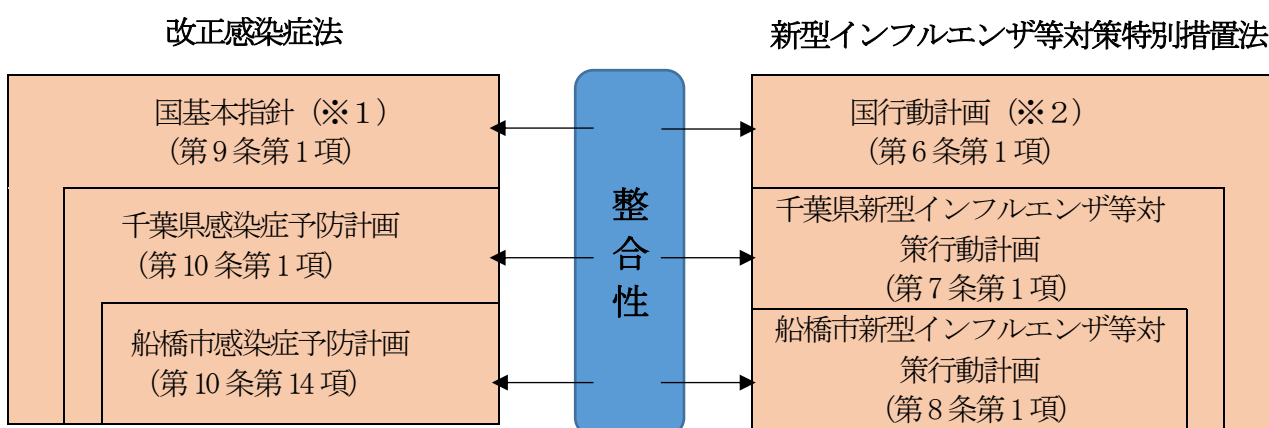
改正感染症法

国基本指針（※１）
（第９条第１項）

千葉県感染症予防計画
（第 10 条第１項）

船橋市感染症予防計画
（第 10 条第 14 項）

整
合
性

新型インフルエンザ等対策特別措置法

国行動計画（※２）
（第６条第１項）

千葉県新型インフルエンザ等対策行動計画
（第７条第１項）

船橋市新型インフルエンザ等対策行動計画
（第８条第１項）